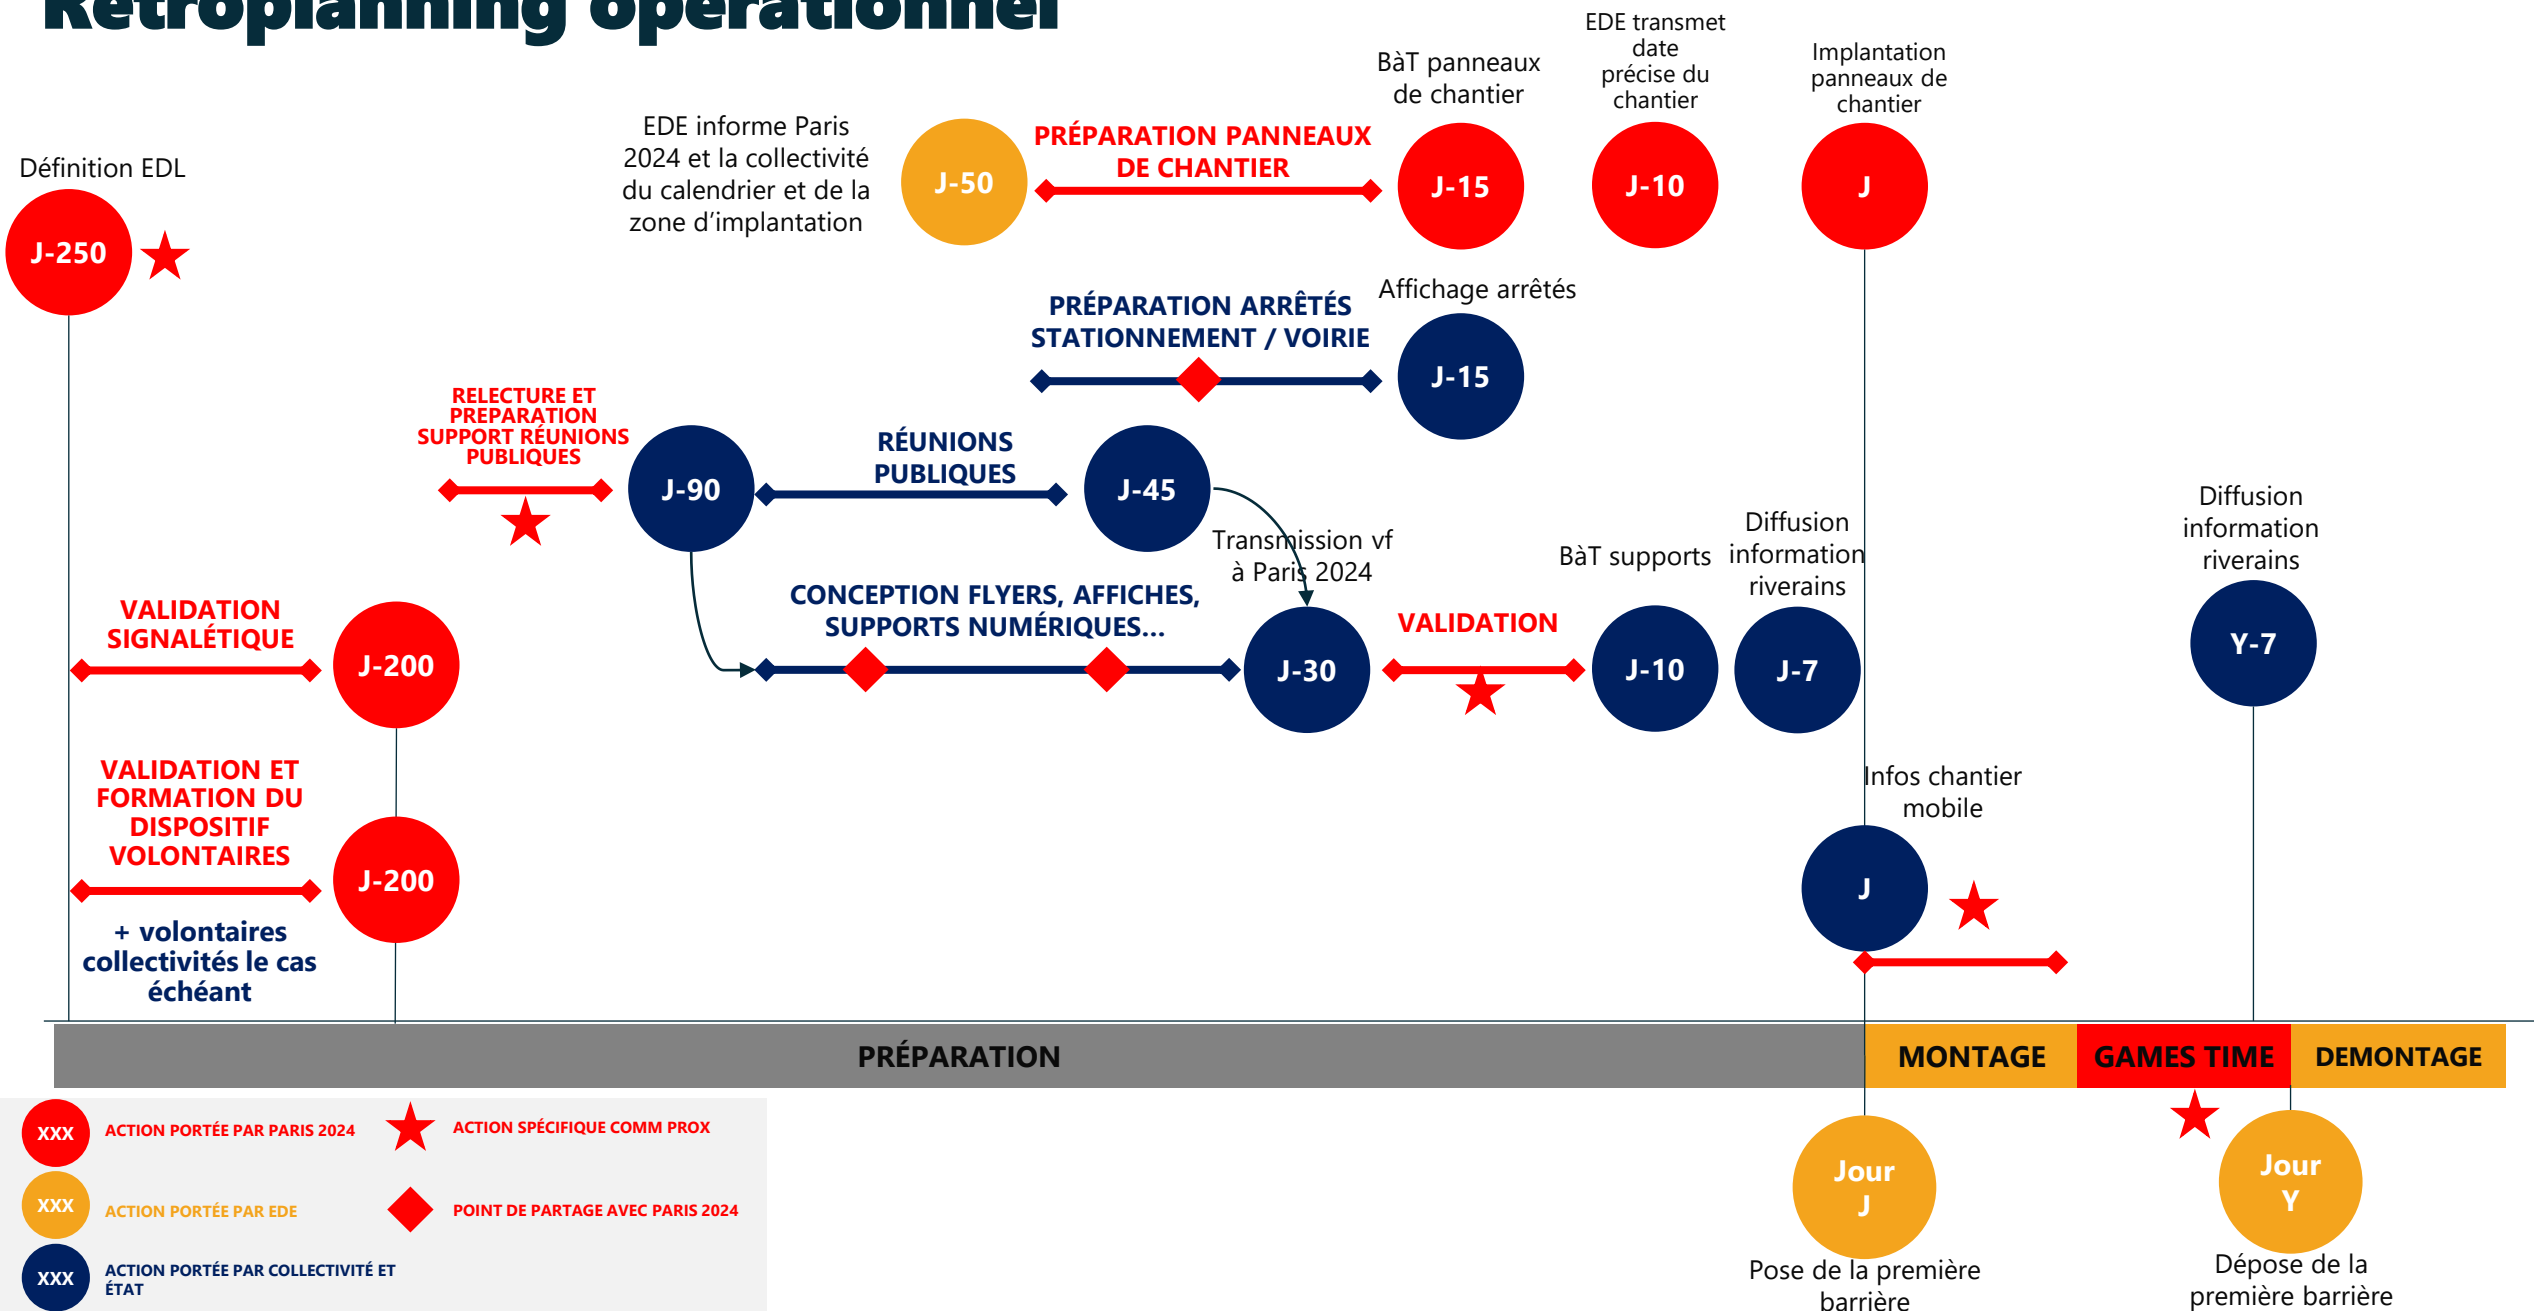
Rétroplanning opérationnel

Définition EDL

J-250

EDE informe Paris 2024 et la collectivité du calendrier et de la zone d'implantation

J-50

PRÉPARATION PANNEAUX DE CHANTIER

BàT panneaux de chantier

J-15

EDE transmet date précise du chantier

J-10

Implantation panneaux de chantier

J

PRÉPARATION ARRÊTÉS STATIONNEMENT / VOIRIE

Affichage arrêtés

J-15

RELECTURE ET PREPARATION SUPPORT RÉUNIONS PUBLIQUES

J-90

RÉUNIONS PUBLIQUES

J-45

Transmission vf à Paris 2024

CONCEPTION FLYERS, AFFICHES, SUPPORTS NUMÉRIQUES...

J-30

VALIDATION

BàT supports

J-10

Diffusion information riverains

J-7

Diffusion information riverains

Y-7

VALIDATION SIGNALÉTIQUE

J-200

VALIDATION ET FORMATION DU DISPOSITIF VOLONTAIRES

J-200

+ volontaires collectivités le cas échéant

Infos chantier mobile

J

PRÉPARATION

MONTAGE

GAMES TIME

DEMONTAGE

XXX ACTION PORTÉE PAR PARIS 2024

ACTION SPÉCIFIQUE COMM PROX

XXX ACTION PORTÉE PAR EDE

POINT DE PARTAGE AVEC PARIS 2024

XXX ACTION PORTÉE PAR COLLECTIVITÉ ET ÉTAT

Jour J

Pose de la première barrière

Jour Y

Dépose de la première barrière